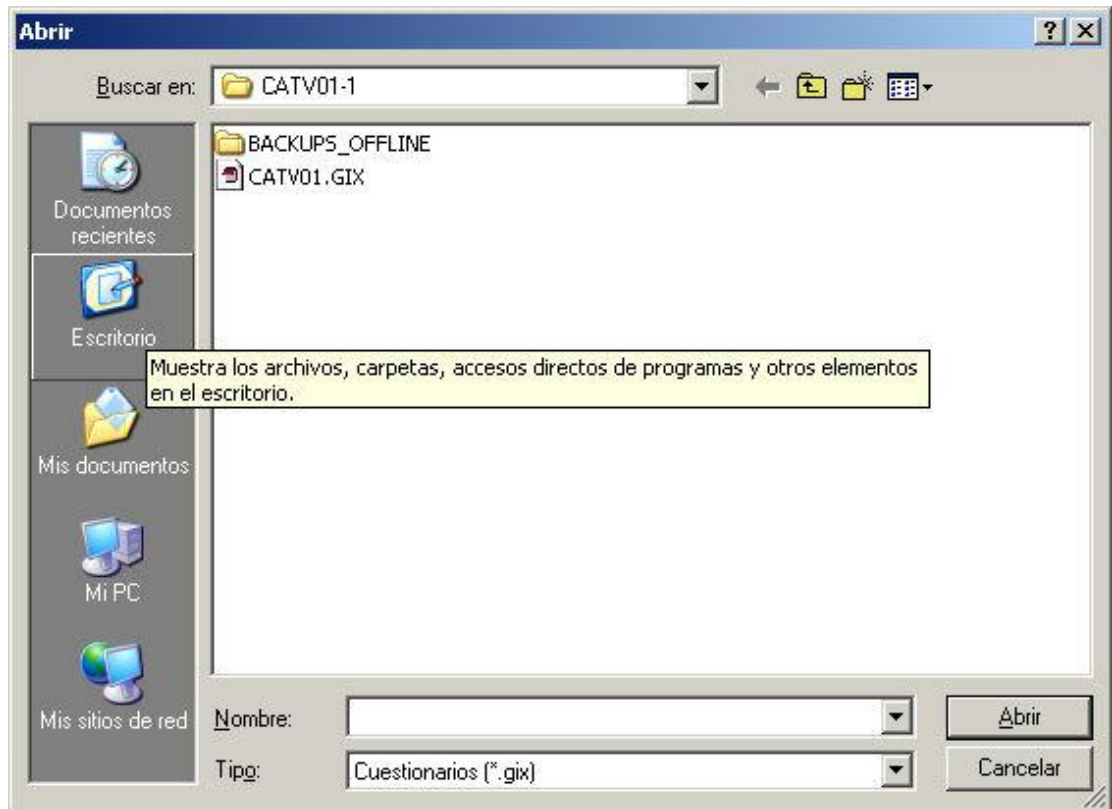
Abrir

?

Buscar en: CATV01-1

Documentos recientes

Escritorio

Mis documentos

Mi PC

Mis sitios de red

BACKUPS_OFFLINE
CATV01.GIX

Muestra los archivos, carpetas, accesos directos de programas y otros elementos en el escritorio.

Nombre:

Tipo: Cuestionarios (*.gix)

Abrir

Cancelar